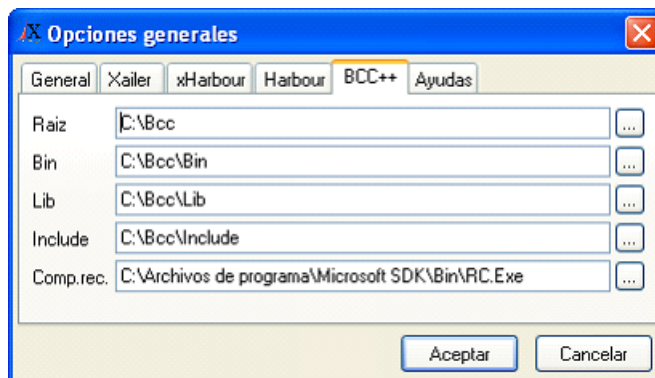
Opciones generales

General | Xailer | xHarbour | Harbour | BCC++ | Ayudas

Raiz C:\Bcc ...

Bin C:\Bcc\Bin ...

Lib C:\Bcc\Lib ...

Include C:\Bcc\Include ...

Comp.rec. C:\Archivos de programa\Microsoft SDK\Bin\RC.Exe ...

Aceptar Cancelar